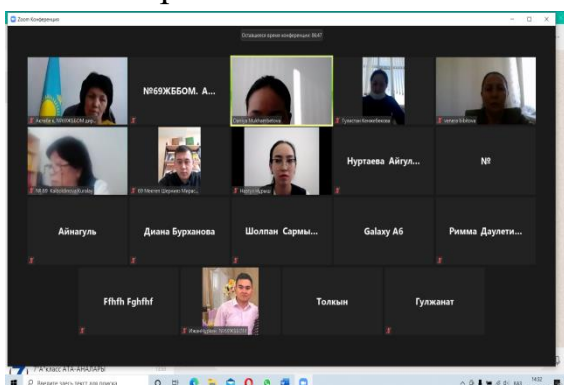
Zoom Конференция

Оставшееся время конференции: 00:47

Актөбе к. 69ЖББОМ дир...

№69ЖББОМ. А...

Салтуа Мұхамбеткали

Гулистан Кенжебекова

Зейнеп Мойнак

69.69 Kaltzakbaeva Kurlay

69 Мектеп Шерниез Марат...

Нұрбүбі Нұрлан

Нуртаева Айгул...

№

Айнагуль

Диана Бурханова

Шолпан Сармы...

Galaxy A6

Римма Даулети...

Ffhfh Fghfhf

Толкын

Гулжанат

7 "А" класс АТА-АНАЛАРЫ

Введите здесь текст для поиска

14:52